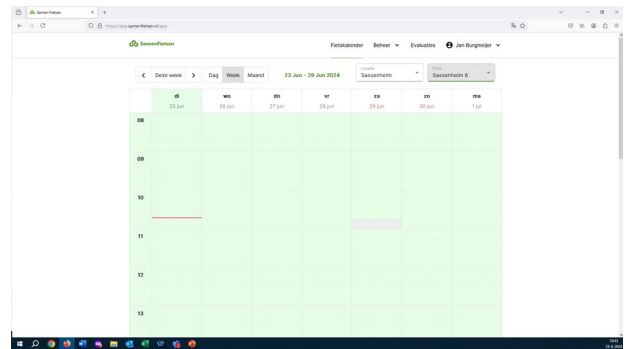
Samen Fietsen

https://app.samenfietsen.nl/app

SamenFietsen

Fietskalender Beheer Evaluaties Jan Burgmeijer

Deze week Dag Week Maand 23 Jun - 29 Jun 2024 Locatie Sassenheim Fiets Sassenheim 6

| | di 25 jun | wo 26 jun | do 27 jun | vr 28 jun | za 29 jun | zo 30 jun | ma 1 jul |
|---|---|---|---|---|---|---|---|
| 08 | | | | | | | |
| 09 | | | | | | | |
| 10 | | | | | | | |
| 11 | | | | | | | |
| 12 | | | | | | | |
| 13 | | | | | | | |

10:41
25-6-2024